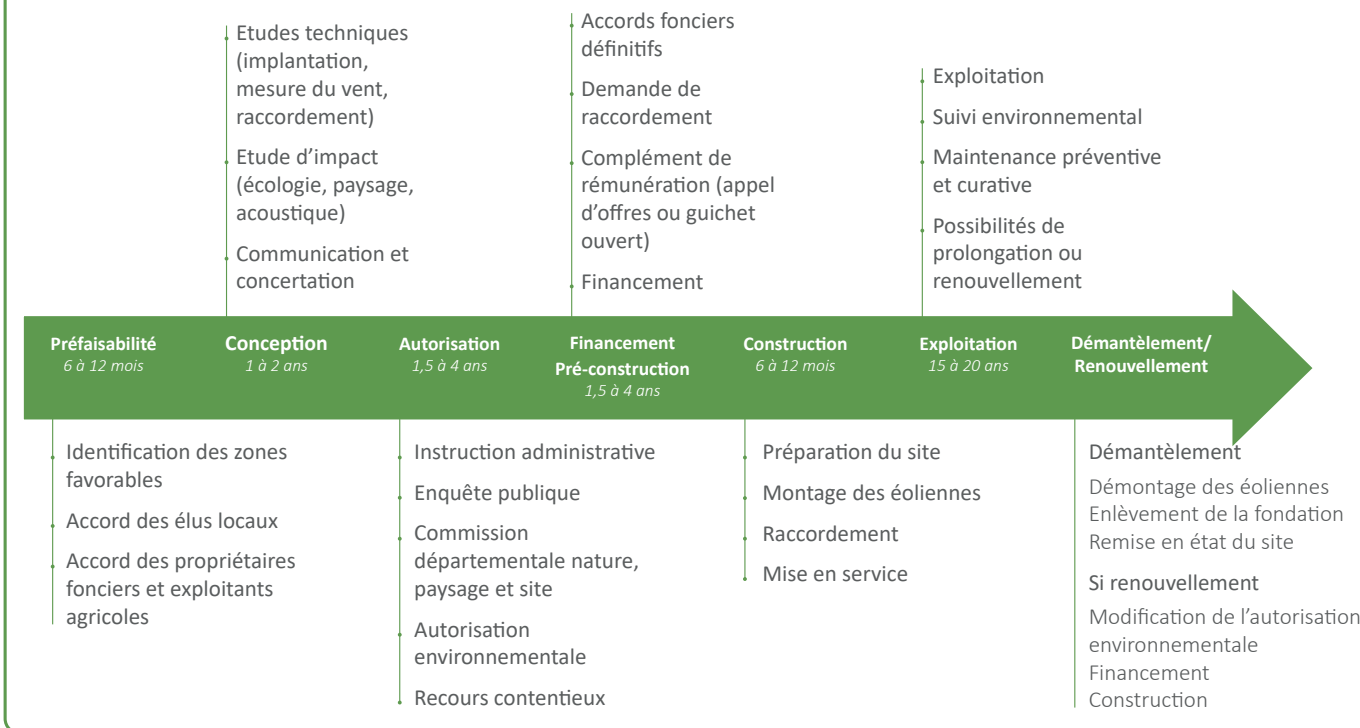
Etudes techniques (implantation, mesure du vent, raccordement)

Etude d'impact (écologie, paysage, acoustique)

Communication et concertation

Accords fonciers définitifs

Demande de raccordement

Complément de rémunération (appel d'offres ou guichet ouvert)

Financement

Exploitation

Suivi environnemental

Maintenance préventive et curative

Possibilités de prolongation ou renouvellement

Préfaisabilité
6 à 12 mois

Conception
1 à 2 ans

Autorisation
1,5 à 4 ans

Financement
Pré-construction
1,5 à 4 ans

Construction
6 à 12 mois

Exploitation
15 à 20 ans

Démantèlement/
Renouvellement

Identification des zones favorables

Accord des élus locaux

Accord des propriétaires fonciers et exploitants agricoles

Instruction administrative

Enquête publique

Commission départementale nature, paysage et site

Autorisation environnementale

Recours contentieux

Préparation du site

Montage des éoliennes

Raccordement

Mise en service

Démantèlement

Démontage des éoliennes
Enlèvement de la fondation
Remise en état du site

Si renouvellement

Modification de l'autorisation environnementale
Financement
Construction